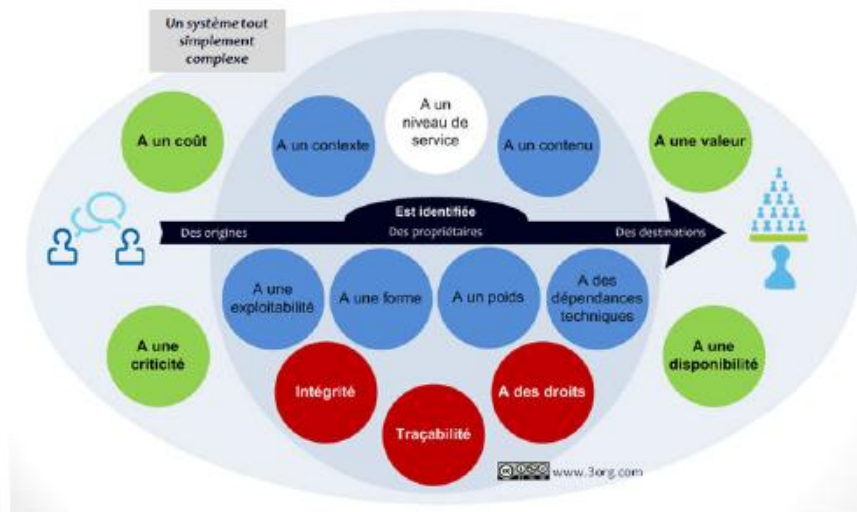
Un système tout simplement complexe

A un coût

A un contexte

A un niveau de service

A un contenu

A une valeur

Est identifiée

Des origines

Des propriétaires

Des destinations

A une exploitabilité

A une forme

A un poids

A des dépendances techniques

A une criticité

A une disponibilité

Intégrité

A des droits

Traçabilité

www.3org.com